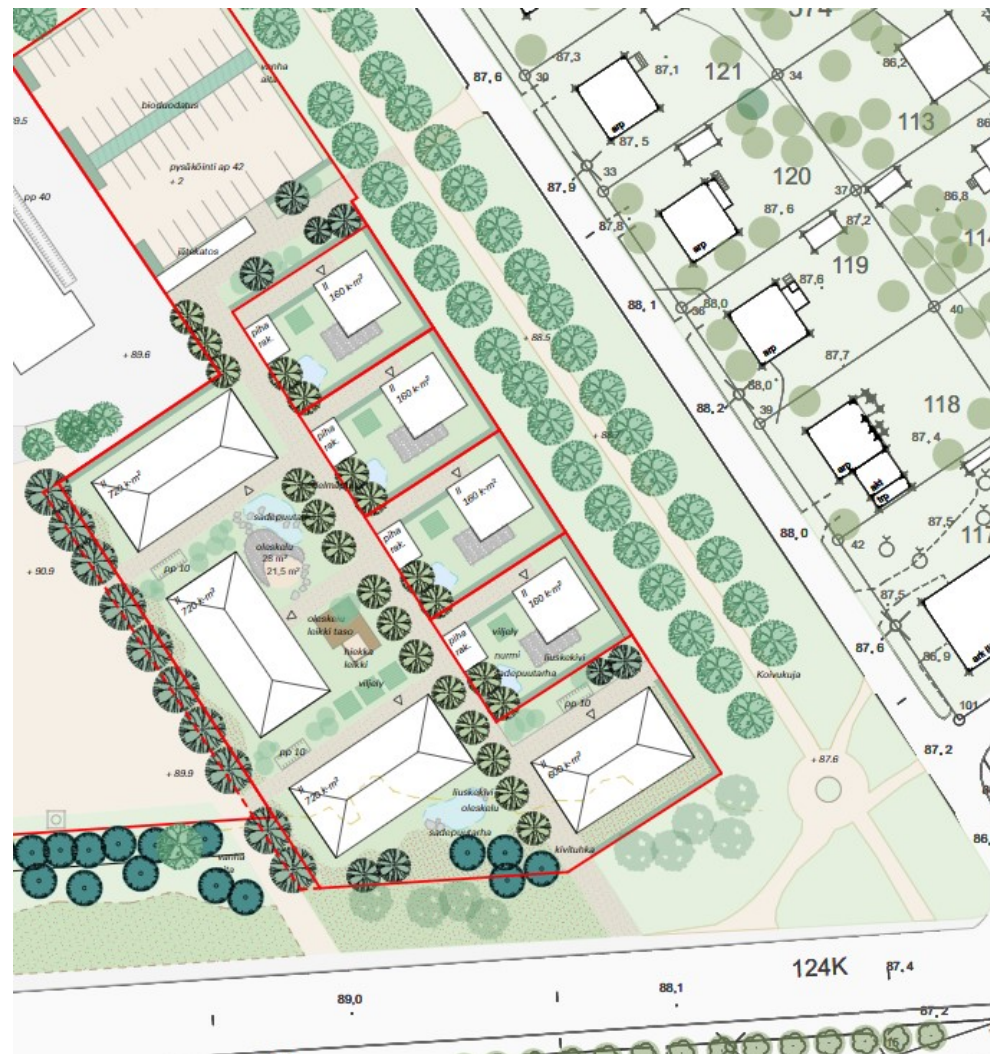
374
vanha
aita
biosuodatus
pysäköinti ap 42
+ 2
jätekatos
pp 40
9.5
87,6
30
87,3
87,1
121
34
86,2
87,5
113
86
87,9
33
120
37
86,8
87,6
87,2
87,8
114
119
87,6
88,1
36
88,0
40
II
160 k-m²
piha
rak.
+ 88.5
+ 89.6
87,7
88,0
88,2
39
118
II
160 k-m²
piha
rak.
87,4
II
720 k-m²
+ 86
kolmio
sadepuutarha
oleskelu
28 m²
21,5 m²
II
160 k-m²
piha
rak.
88,0
42
87,5
117
+ 90.9
pp 10
II
720 k-m²
oleskelu
leikki taso
hiekka
leikki
viljaly
II
160 k-m²
piha
rak.
viljaly
nurmi
sadepuutarha
liuskekivi
87,5
86,9
87,6
Koivukuja
pp 10
101
87,2
pp 10
+ 89.9
II
720 k-m²
liuskekivi
oleskelu
sadepuutarha
II
600 k-m²
kivituhka
+ 87.6
86
vanha
124K
87,4
89,0
88,1
87,2